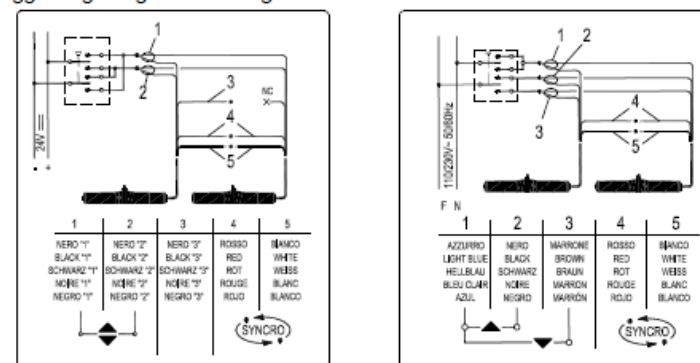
1
2
3
NC
4
5
24V
- +

| 1 | 2 | 3 | 4 | 5 |
|---|---|---|---|---|
| NERO "1" BLACK "1" SCHWARZ "1" NOIRE "1" NEGRO "1" | NERO "2" BLACK "2" SCHWARZ "2" NOIRE "2" NEGRO "2" | NERO "3" BLACK "3" SCHWARZ "3" NOIRE "3" NEGRO "3" | ROSSO RED ROT ROUGE ROJO | BIANCO WHITE WEISS BLANC BLANCO |

SYNCRO

1 2
3
4
5
110/230V~ 50/60Hz
F N

| 1 | 2 | 3 | 4 | 5 |
|---|---|---|---|---|
| AZZURRO LIGHT BLUE HELLBLAU BLEU CLAIR AZUL | NERO BLACK SCHWARZ NOIRE NEGRO | MARRONE BROWN BRAUN MARRON MARRÓN | ROSSO RED ROT ROUGE ROJO | BIANCO WHITE WEISS BLANC BLANCO |

SYNCRO